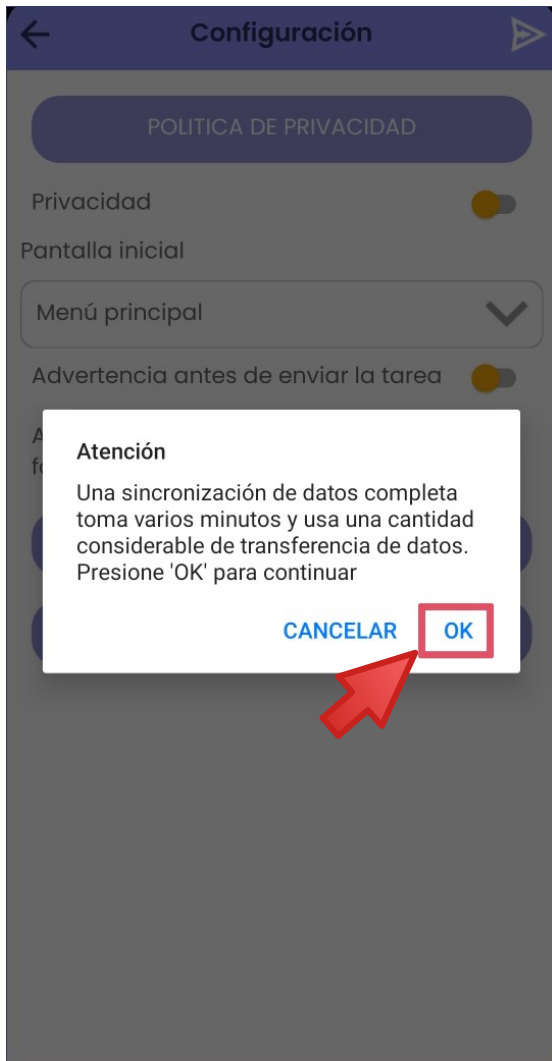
Configuración

POLITICA DE PRIVACIDAD

Privacidad

Pantalla inicial

Menú principal

Advertencia antes de enviar la tarea

A
f

Atención

Una sincronización de datos completa toma varios minutos y usa una cantidad considerable de transferencia de datos. Presione 'OK' para continuar

CANCELAR OK